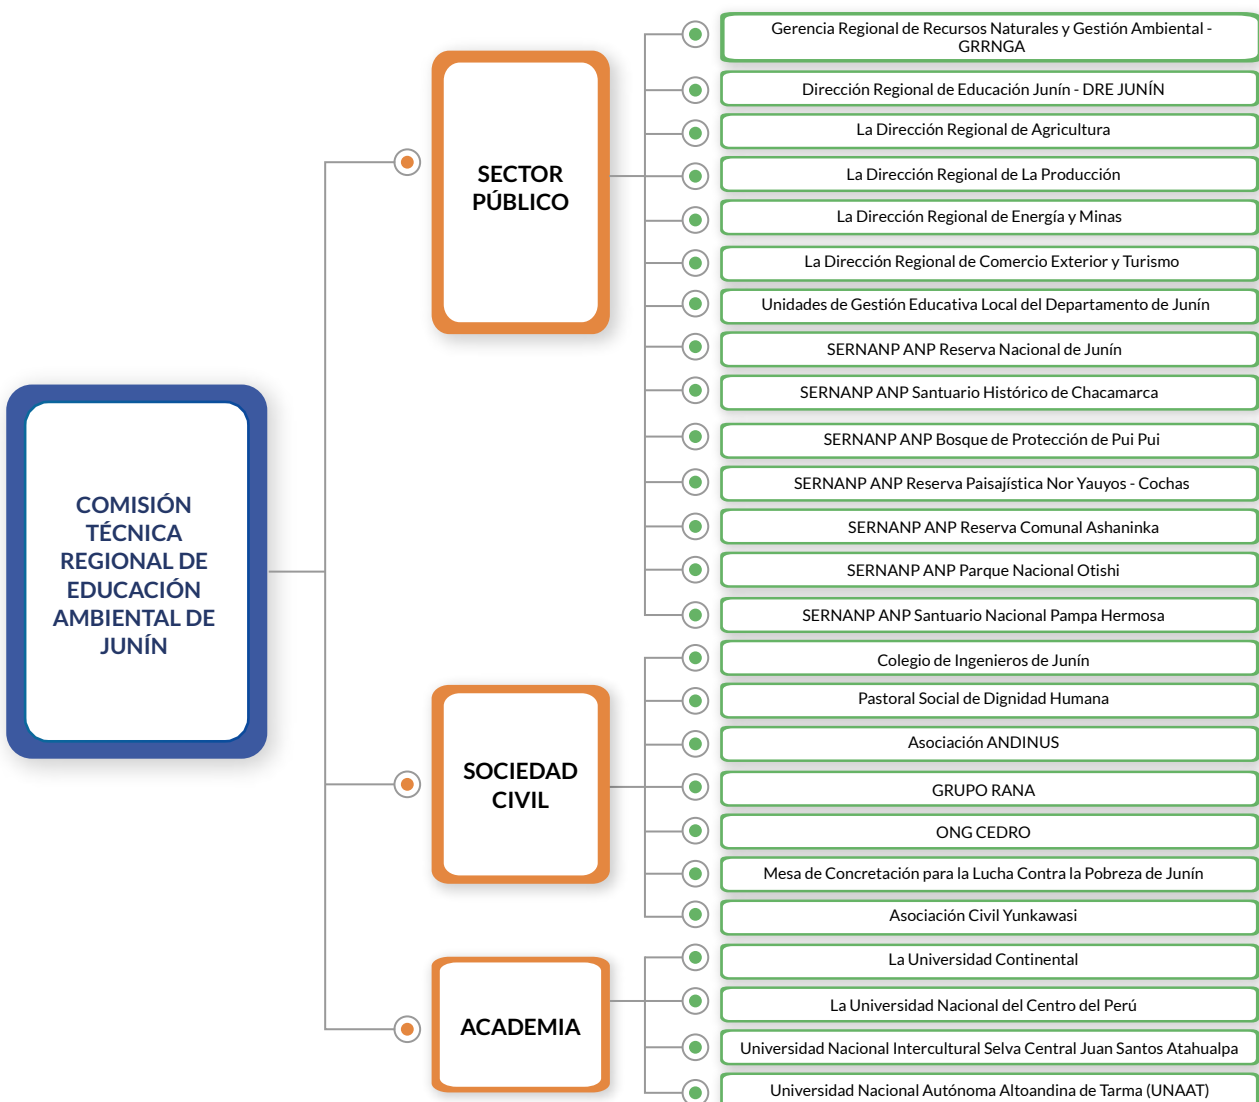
COMISIÓN TÉCNICA REGIONAL DE EDUCACIÓN AMBIENTAL DE JUNÍN

SECTOR PÚBLICO

Gerencia Regional de Recursos Naturales y Gestión Ambiental - GRRNGA

Dirección Regional de Educación Junín - DRE JUNÍN

La Dirección Regional de Agricultura

La Dirección Regional de La Producción

La Dirección Regional de Energía y Minas

La Dirección Regional de Comercio Exterior y Turismo

Unidades de Gestión Educativa Local del Departamento de Junín

SERNANP ANP Reserva Nacional de Junín

SERNANP ANP Santuario Histórico de Chacamarca

SERNANP ANP Bosque de Protección de Pui Pui

SERNANP ANP Reserva Paisajística Nor Yauyos - Cochas

SERNANP ANP Reserva Comunal Ashaninka

SERNANP ANP Parque Nacional Otishi

SERNANP ANP Santuario Nacional Pampa Hermosa

SOCIEDAD CIVIL

Colegio de Ingenieros de Junín

Pastoral Social de Dignidad Humana

Asociación ANDINUS

GRUPO RANA

ONG CEDRO

Mesa de Concretación para la Lucha Contra la Pobreza de Junín

Asociación Civil Yunkawasi

ACADEMIA

La Universidad Continental

La Universidad Nacional del Centro del Perú

Universidad Nacional Intercultural Selva Central Juan Santos Atahualpa

Universidad Nacional Autónoma Altoandina de Tarma (UNAAT)